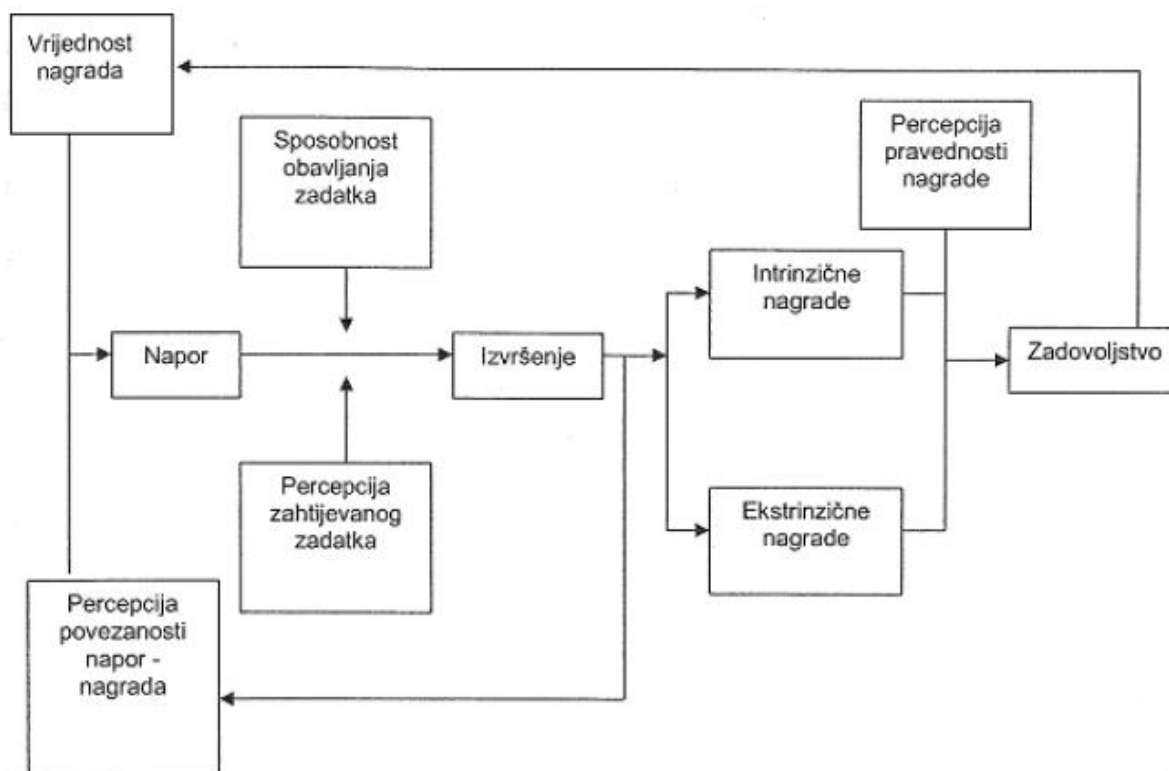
Vrijednost nagrada

Sposobnost obavljanja zadatka

Percepcija pravednosti nagrade

Intrinzične nagrade

Napor

Izvršenje

Zadovoljstvo

Percepcija zahtijevanog zadatka

Ekstrinzične nagrade

Percepcija povezanosti napor - nagrada